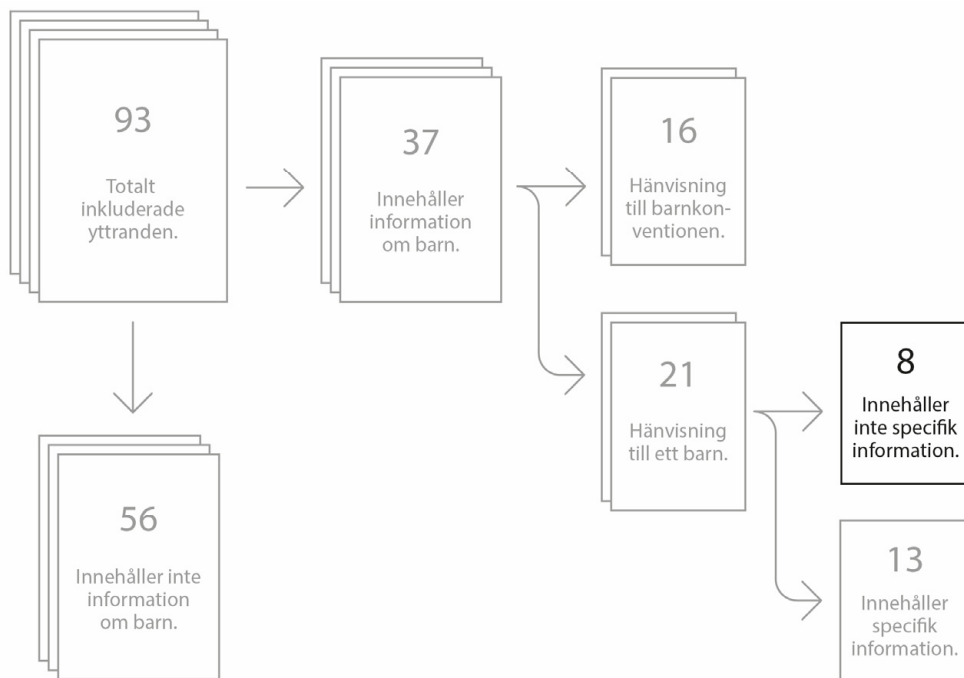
93

Totalt inkluderade yttranden.

37

Innehåller information om barn.

16

Hänvisning till barnkonventionen.

21

Hänvisning till ett barn.

8

Innehåller inte specifik information.

13

Innehåller specifik information.

56

Innehåller inte information om barn.